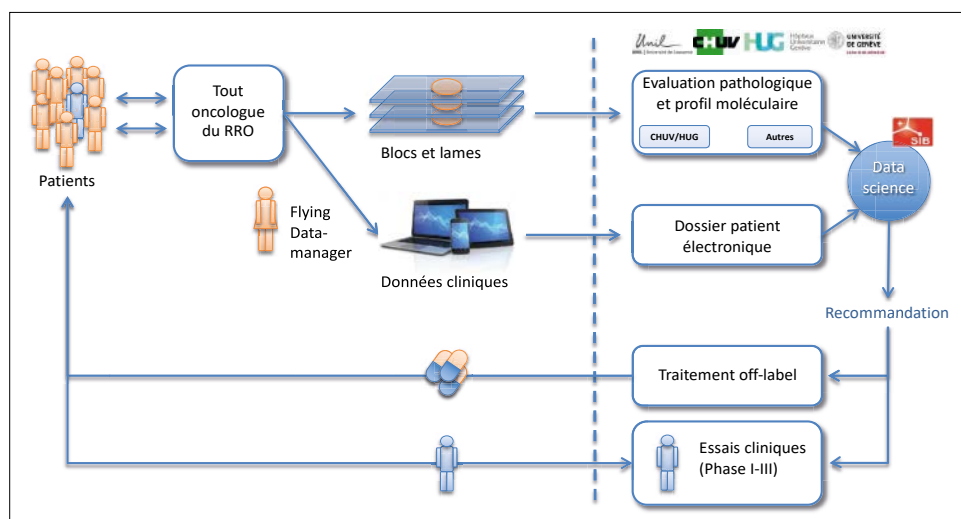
Unil
CHUV
HUG Hôpitaux Universitaires Genève
UNIVERSITÉ DE GENÈVE

Patients

Tout oncologue du RRO

Blocs et lames

Flying Data-manager

Données cliniques

Evaluation pathologique et profil moléculaire

CHUV/HUG

Autres

SIB

Data science

Dossier patient électronique

Recommandation

Traitement off-label

Essais cliniques (Phase I-III)